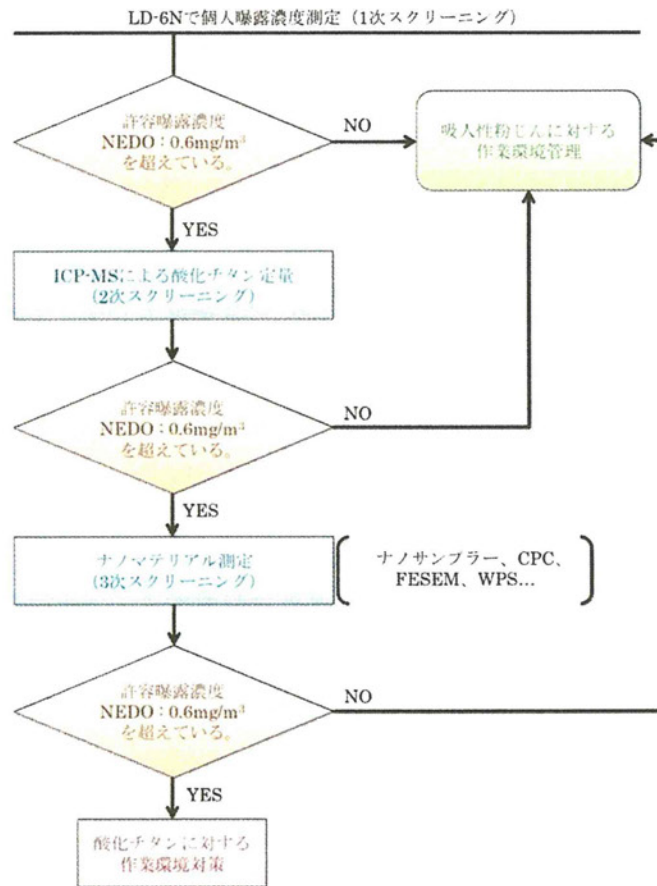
LD-6Nで個人曝露濃度測定（1次スクリーニング）

許容曝露濃度
NEDO：0.6mg/m³
を超えている。

NO

吸入性粉じんに対する
作業環境管理

YES

ICP-MSによる酸化チタン定量
（2次スクリーニング）

許容曝露濃度
NEDO：0.6mg/m³
を超えている。

NO

YES

ナノマテリアル測定
（3次スクリーニング）

ナノサンプラー、CPC、
FESEM、WPS…

許容曝露濃度
NEDO：0.6mg/m³
を超えている。

NO

YES

酸化チタンに対する
作業環境対策